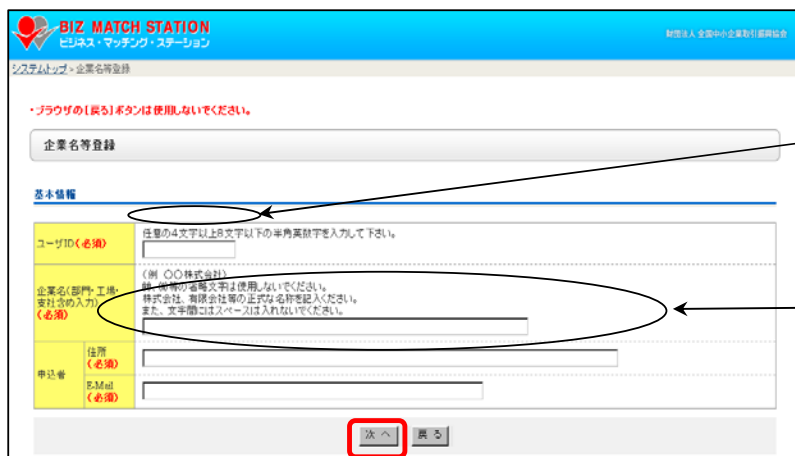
BIZ MATCH STATION
ビジネス・マッチング・ステーション

財団法人 全国中小企業取引振興協会

システムトップ > 企業名等登録

・ブラウザの【戻る】ボタンは使用しないでください。

企業名等登録

基本情報

| | |
|---|---|
| ユーザID（必須） | 任意の4文字以上8文字以下の半角英数字を入力して下さい。 |
| 企業名（部門・工場・支社含め入力）（必須） | （例 ○○株式会社）㈱、㈲等の省略文字は使用しないでください。株式会社、有限会社等の正式な名称を記入ください。また、文字間にはスペースは入れないでください。 |
| 申込者 住所（必須） | |
| 申込者 E-Mail（必須） | |

次へ　戻る